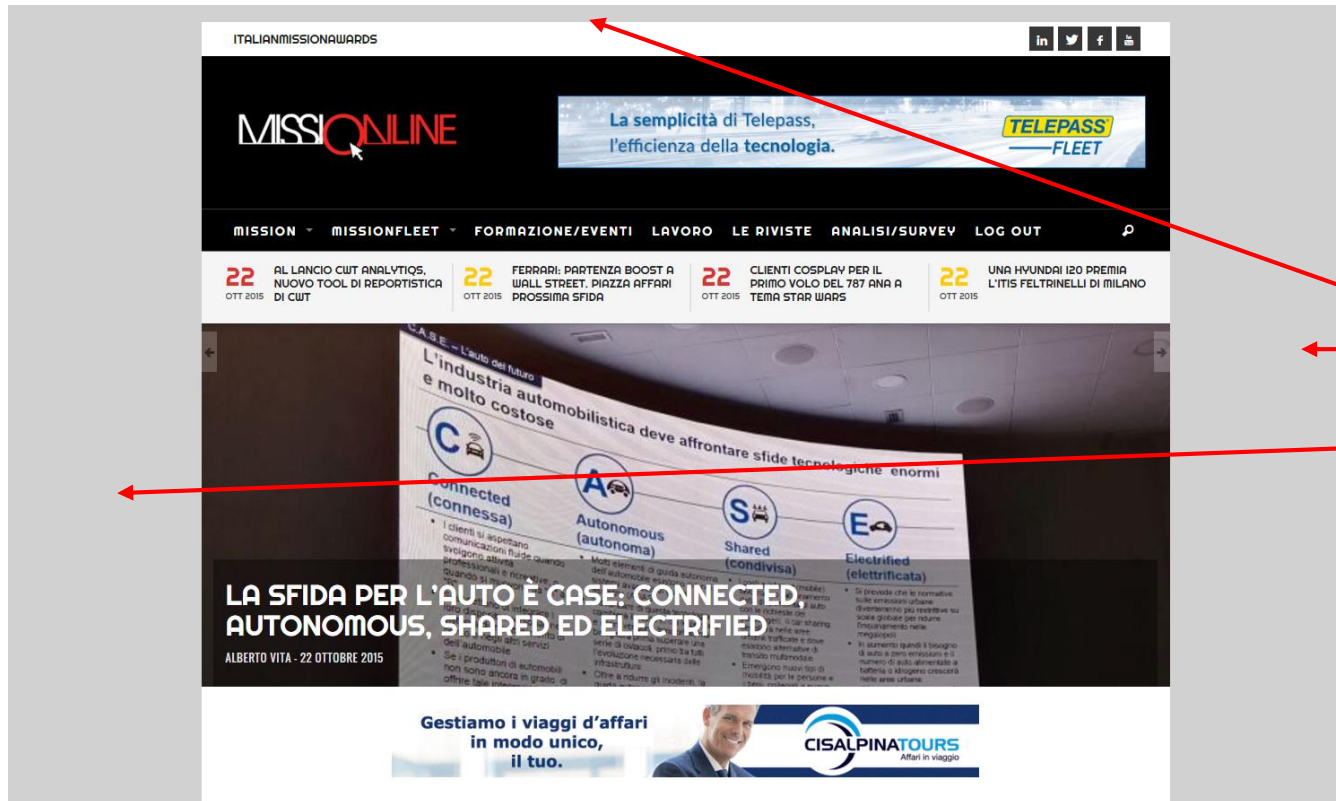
ITALIANMISSIONAWARDS

MISSIONLINE

La semplicità di Telepass, l'efficienza della tecnologia.

TELEPASS FLEET

MISSION MISSIONFLEET FORMAZIONE/EVENTI LAVORO LE RIVISTE ANALISI/SURVEY LOG OUT

22 OTT 2015 AL LANCIO CWT ANALYTIQS, NUOVO TOOL DI REPORTISTICA DI CWT

22 OTT 2015 FERRARI: PARTENZA BOOST A WALL STREET, PIAZZA AFFARI PROSSIMA SFIDA

22 OTT 2015 CLIENTI COSPLAY PER IL PRIMO VOLO DEL 787 ANA A TEMA STAR WARS

22 OTT 2015 UNA HYUNDAI I20 PREMIA L'ITIS FELTRINELLI DI MILANO

C.A.S.E. – L'auto del futuro

L'industria automobilistica deve affrontare sfide tecnologiche enormi e molto costose

Connected (connessa)

Autonomous (autonoma)

Shared (condivisa)

Electrified (elettrificata)

LA SFIDA PER L'AUTO È CASE: CONNECTED, AUTONOMOUS, SHARED ED ELECTRIFIED

ALBERTO VITA - 22 OTTOBRE 2015

Gestiamo i viaggi d'affari in modo unico, il tuo.

CISALPINATOURS Affari in viaggio